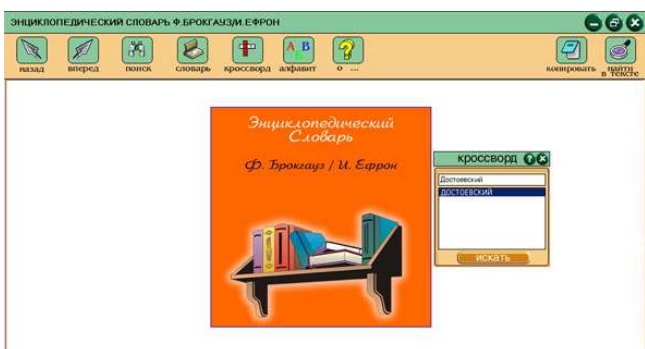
ЭНЦИКЛОПЕДИЧЕСКИЙ СЛОВАРЬ Ф.БРОКГАУЗ/И.ЕФРОН

назад
вперед
поиск
словарь
кроссворд
алфавит
о ...
копировать
найти в тексте

Энциклопедический Словарь

Ф. Брокгауз / И. Ефрон

кроссворд

Достоевский

ДОСТОЕВСКИЙ

искать